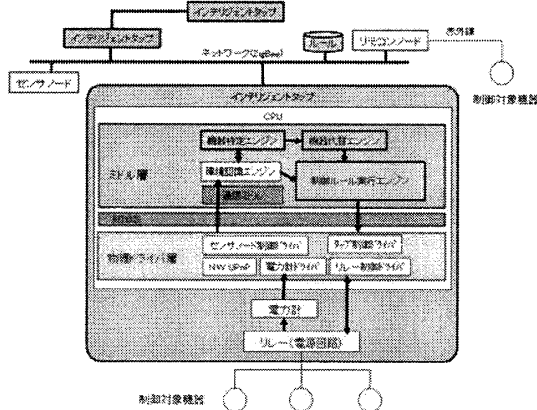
インテリジェントタップ

インテリジェントタップ

ルール

リモコンノード

赤外線

ネットワーク(UPnP)

センサノード

制御対象機器

インテリジェントタップ

CPU

機器特定エンジン

機器代替エンジン

スキル層

環境認識エンジン

制御ルール実行エンジン

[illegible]

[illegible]

物理ドライバ層

センサノード制御ドライバ

タップ制御ドライバ

NW UPnP

電力計ドライバ

リレー制御ドライバ

電力計

リレー(電源回路)

制御対象機器